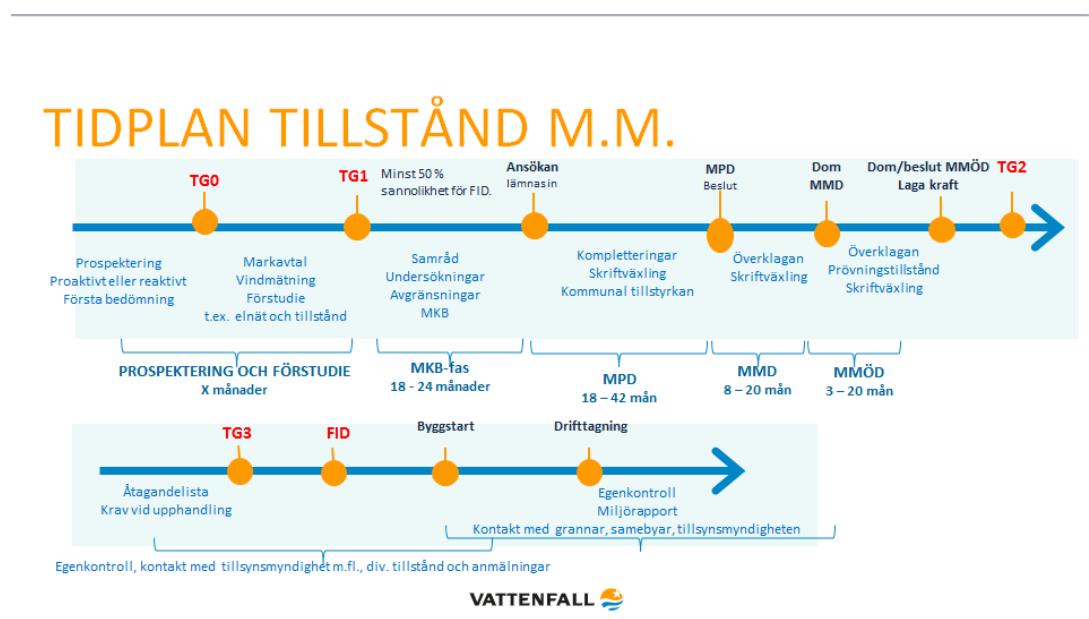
TIDPLAN TILLSTÅND M.M.

TG0

TG1

Minst 50 % sannolikhet för FID.

Ansökan lämnas in

MPD Beslut

Dom MMD

Dom/beslut MMÖD Laga kraft

TG2

Prospektering
Proaktivt eller reaktivt
Första bedömning

Markavtal
Vindmätning
Förstudie
t.ex. elnät och tillstånd

Samråd
Undersökningar
Avgränsningar
MKB

Kompletteringar
Skriftväxling
Kommunal tillstyrkan

Överklagan
Skriftväxling

Överklagan
Prövningstillstånd
Skriftväxling

PROSPEKTERING OCH FÖRSTUDIE
X månader

MKB-fas
18 - 24 månader

MPD
18 – 42 mån

MMD
8 – 20 mån

MMÖD
3 – 20 mån

TG3

FID

Byggstart

Drifttagning

Åtagandelista
Krav vid upphandling

Egenkontroll
Miljörapport

Kontakt med grannar, samebyar, tillsynsmyndigheten

Egenkontroll, kontakt med tillsynsmyndighet m.fl., div. tillstånd och anmälningar

VATTENFALL